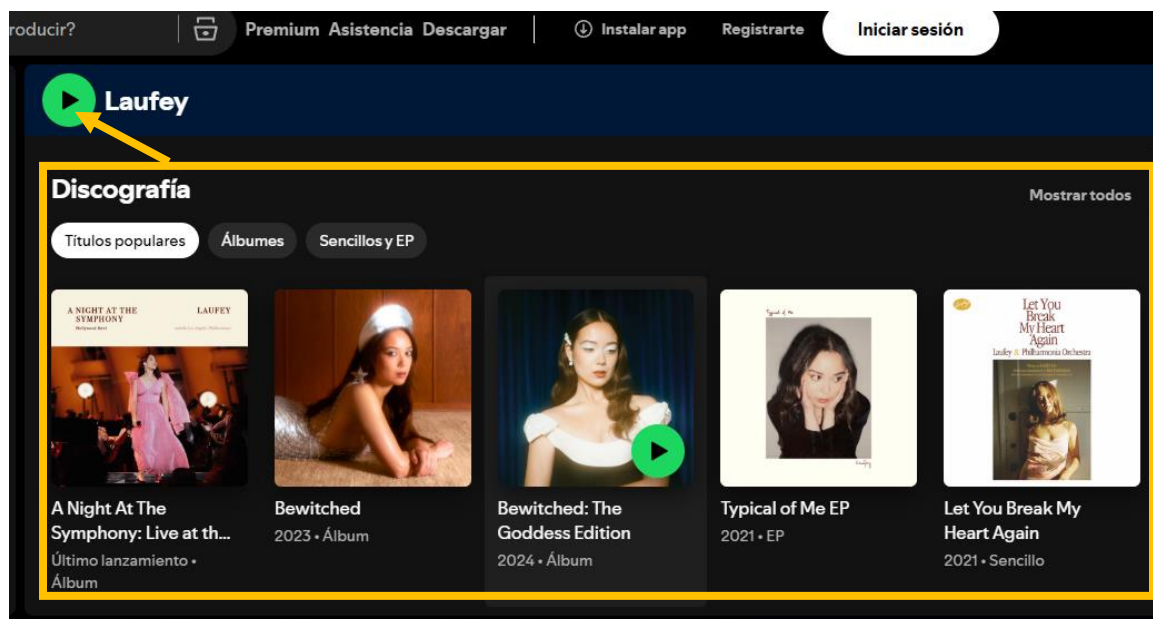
roducir?

Premium Asistencia Descargar

Instalar app

Registrarte

Iniciar sesión

Laufey

Discografía

Mostrar todos

Títulos populares

Álbumes

Sencillos y EP

A NIGHT AT THE SYMPHONY

LAUFEY

A Night At The Symphony: Live at th...

Último lanzamiento • Álbum

Bewitched

2023 • Álbum

Bewitched: The Goddess Edition

2024 • Álbum

Typical of Me EP

2021 • EP

Let You Break My Heart Again

Laufey & Philharmonia Orchestra

Let You Break My Heart Again

2021 • Sencillo